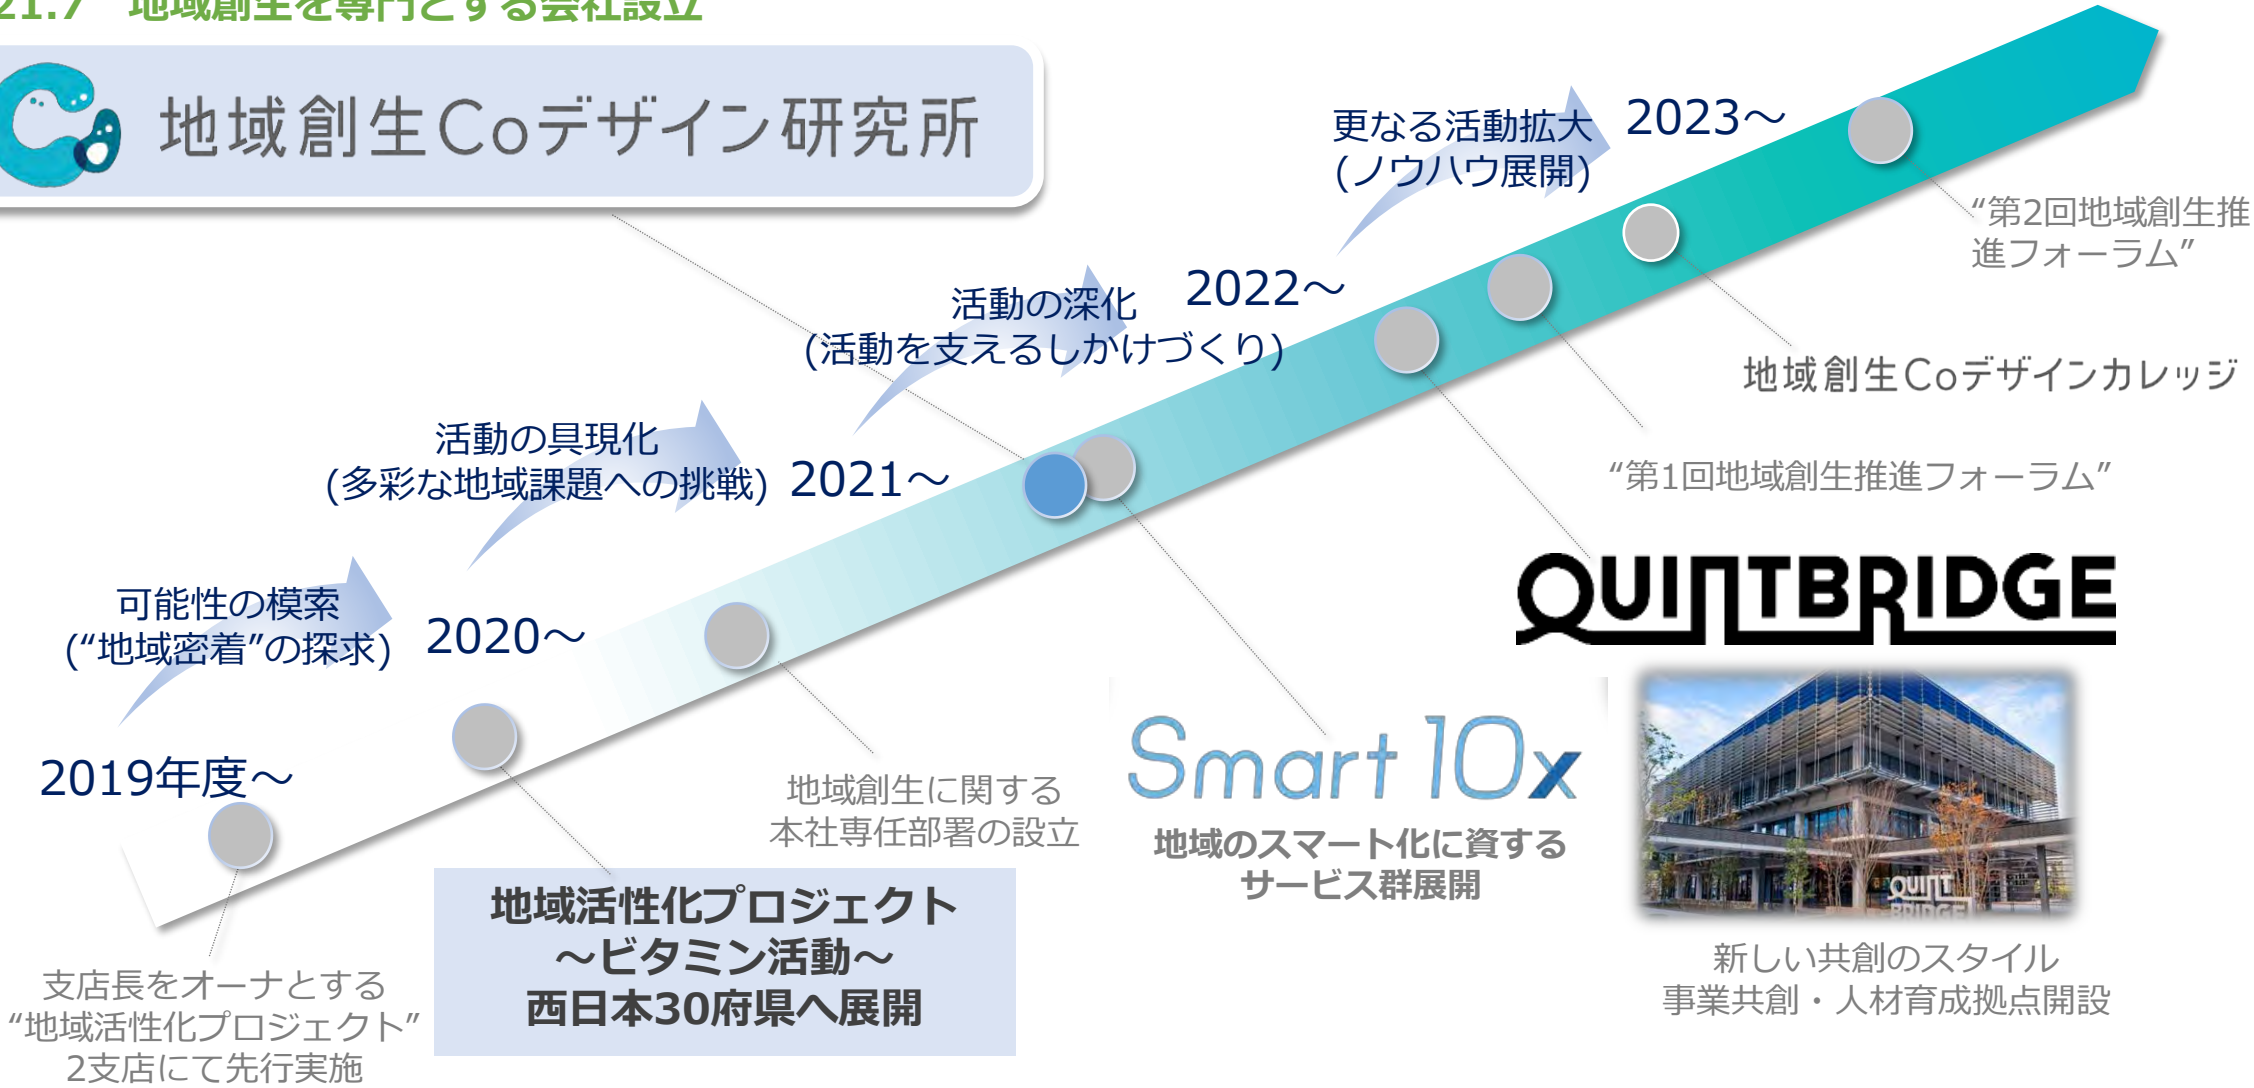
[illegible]

地域創生Coデザイン研究所

更なる活動拡大
(ノウハウ展開)

2023～

"第2回地域創生推進フォーラム"

活動の深化
(活動を支えるしかけづくり)

2022～

地域創生Coデザインカレッジ

活動の具現化
(多彩な地域課題への挑戦)

2021～

"第1回地域創生推進フォーラム"

QUINTBRIDGE

可能性の模索
("地域密着"の探求)

2020～

2019年度～

地域創生に関する本社専任部署の設立

Smart 10x

地域のスマート化に資するサービス群展開

新しい共創のスタイル
事業共創・人材育成拠点開設

地域活性化プロジェクト
～ビタミン活動～
西日本30府県へ展開

支店長をオーナとする
"地域活性化プロジェクト"
2支店にて先行実施